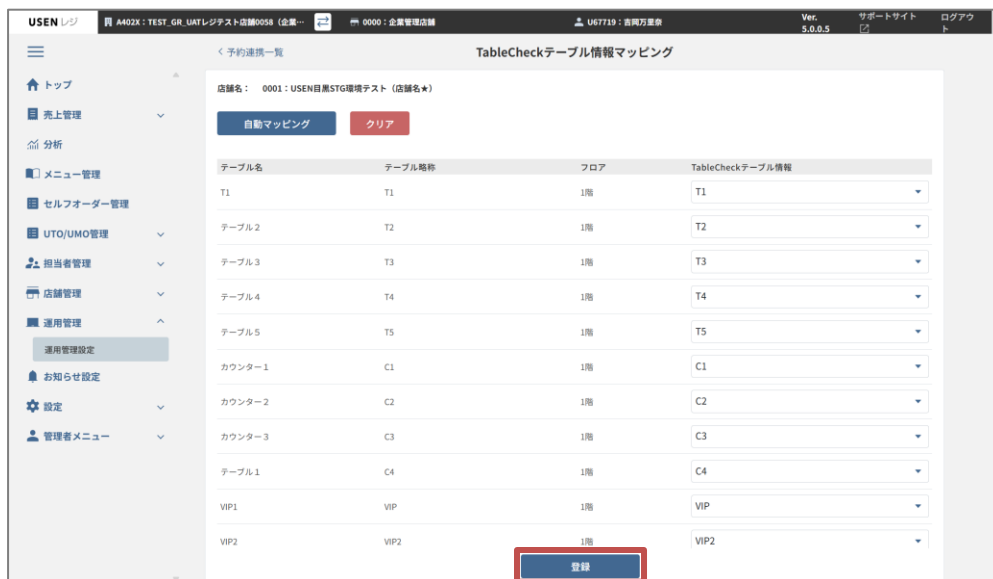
USEN レジ　A402X：TEST_GR_UATレジテスト店舗0058（企業…　0000：企業管理店舗　U67719：吉岡万里奈　Ver. 5.0.0.5　サポートサイト　ログアウト

トップ
売上管理
分析
メニュー管理
セルフオーダー管理
UTO/UMO管理
担当者管理
店舗管理
運用管理
運用管理設定
お知らせ設定
設定
管理者メニュー

< 予約連携一覧

TableCheckテーブル情報マッピング

店舗名：　0001：USEN目黒STG環境テスト（店舗名★）

自動マッピング　クリア

| テーブル名 | テーブル略称 | フロア | TableCheckテーブル情報 |
|---|---|---|---|
| T1 | T1 | 1階 | T1 |
| テーブル2 | T2 | 1階 | T2 |
| テーブル3 | T3 | 1階 | T3 |
| テーブル4 | T4 | 1階 | T4 |
| テーブル5 | T5 | 1階 | T5 |
| カウンター1 | C1 | 1階 | C1 |
| カウンター2 | C2 | 1階 | C2 |
| カウンター3 | C3 | 1階 | C3 |
| テーブル1 | C4 | 1階 | C4 |
| VIP1 | VIP | 1階 | VIP |
| VIP2 | VIP2 | 1階 | VIP2 |

登録